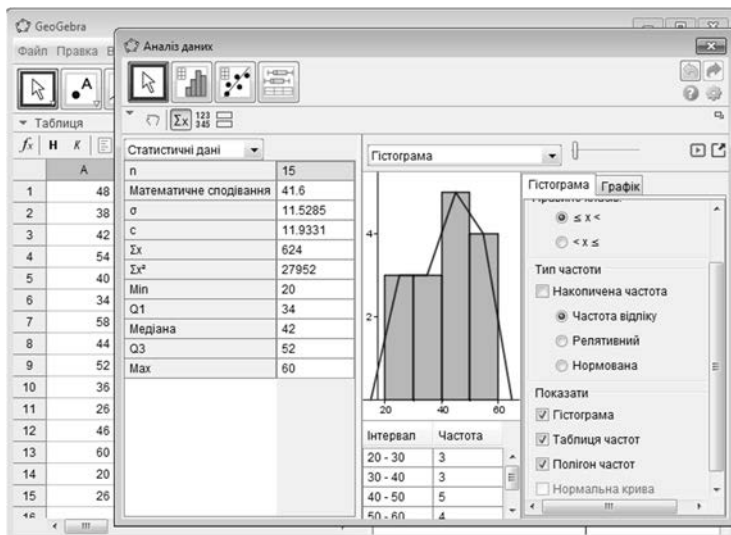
GeoGebra
Файл Правка В
Таблиця
$f_x$ H K

| | A |
|---|---|
| 1 | 48 |
| 2 | 38 |
| 3 | 42 |
| 4 | 54 |
| 5 | 40 |
| 6 | 34 |
| 7 | 58 |
| 8 | 44 |
| 9 | 52 |
| 10 | 36 |
| 11 | 26 |
| 12 | 46 |
| 13 | 60 |
| 14 | 20 |
| 15 | 26 |
| 16 | |

Аналіз даних

$\Sigma x$ $^{123}_{345}$

Статистичні дані

| | |
|---|---|
| n | 15 |
| Математичне сподівання | 41.6 |
| σ | 11.5285 |
| c | 11.9331 |
| Σx | 624 |
| Σx² | 27952 |
| Min | 20 |
| Q1 | 34 |
| Медіана | 42 |
| Q3 | 52 |
| Max | 60 |

Гістограма

4
2
20 40 60

| Інтервал | Частота |
|---|---|
| 20 - 30 | 3 |
| 30 - 40 | 3 |
| 40 - 50 | 5 |
| 50 - 60 | 4 |

Гістограма Графік
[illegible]
≤ x <
< x ≤
Тип частоти
Накопичена частота
Частота відліку
Релятивний
Нормована
Показати
Гістограма
Таблиця частот
Полігон частот
Нормальна крива